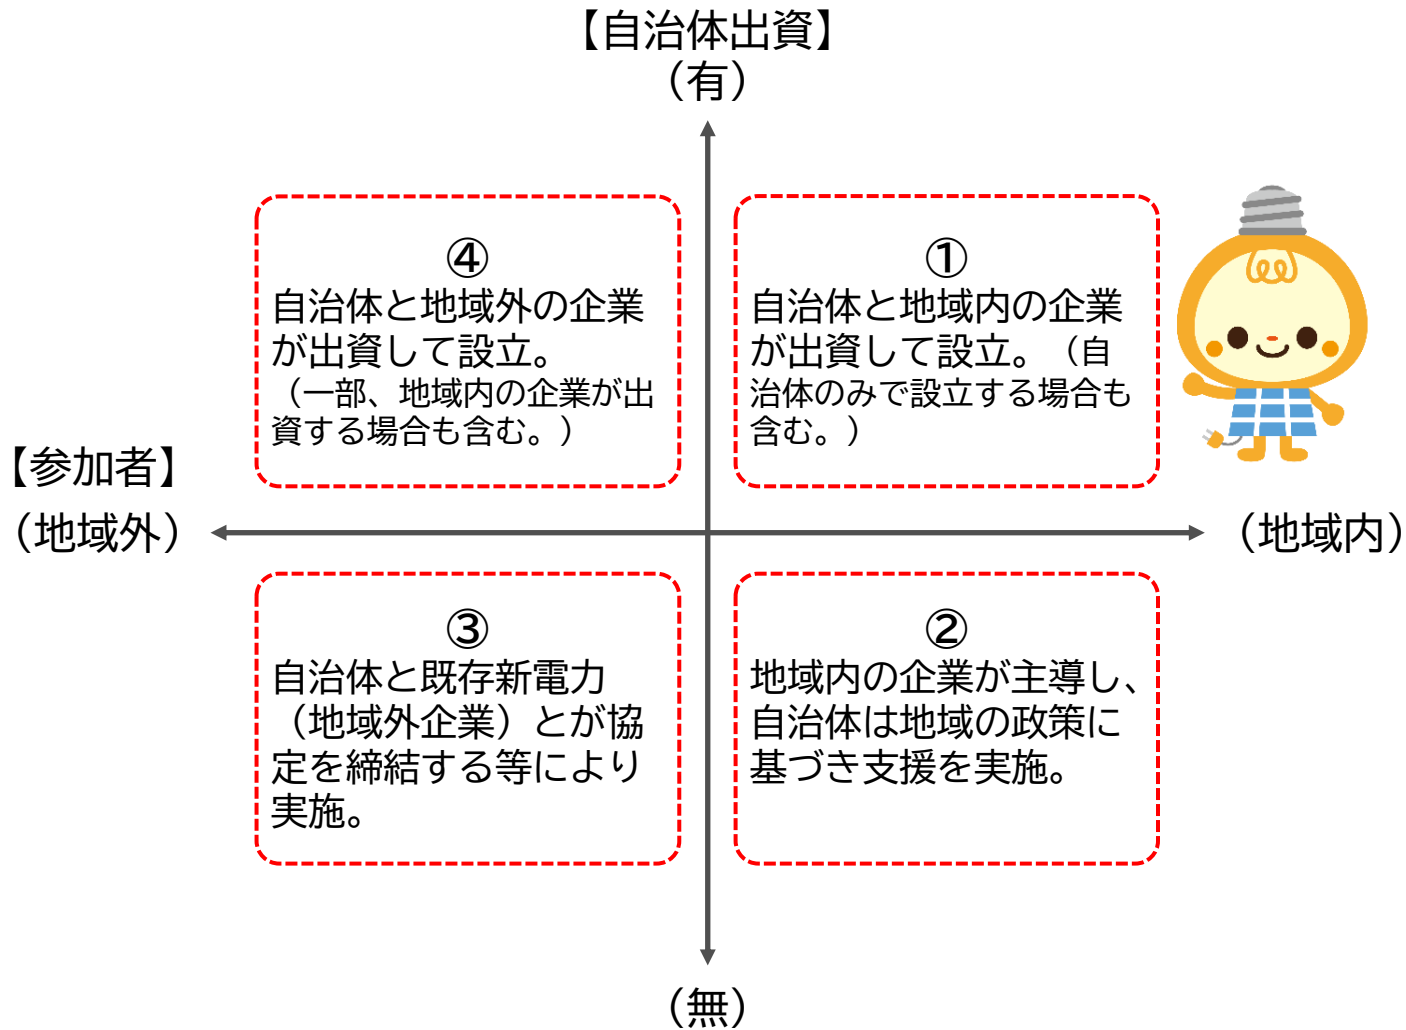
【自治体出資】
（有）

④
自治体と地域外の企業が出資して設立。
（一部、地域内の企業が出資する場合も含む。）

①
自治体と地域内の企業が出資して設立。（自治体のみで設立する場合も含む。）

【参加者】
（地域外）

（地域内）

③
自治体と既存新電力（地域外企業）とが協定を締結する等により実施。

②
地域内の企業が主導し、自治体は地域の政策に基づき支援を実施。

（無）